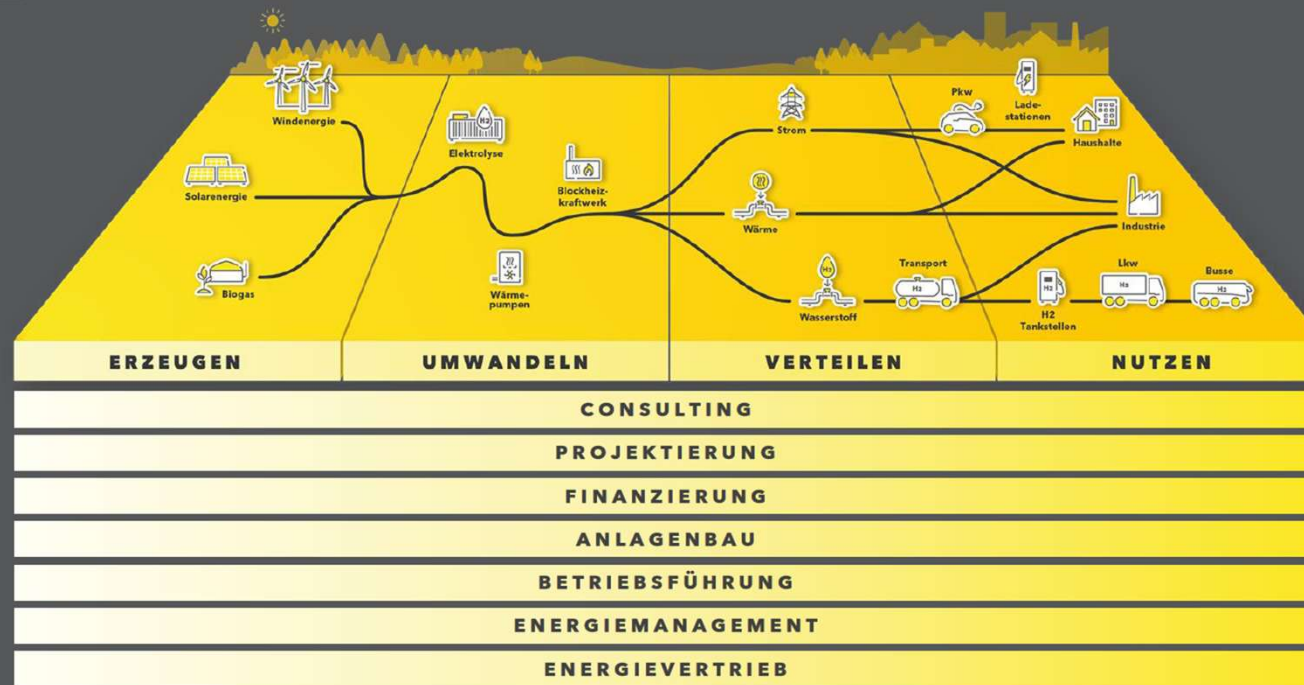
Windenergie

Solarenergie

Biogas

Elektrolyse

Blockheizkraftwerk

Wärmepumpen

Strom

Wärme

Wasserstoff

Transport

Pkw

Ladestationen

Haushalte

Industrie

H2 Tankstellen

Lkw

Busse

ERZEUGEN

UMWANDELN

VERTEILEN

NUTZEN

CONSULTING

PROJEKTIERUNG

FINANZIERUNG

ANLAGENBAU

BETRIEBSFÜHRUNG

ENERGIEMANAGEMENT

ENERGIEVERTRIEB